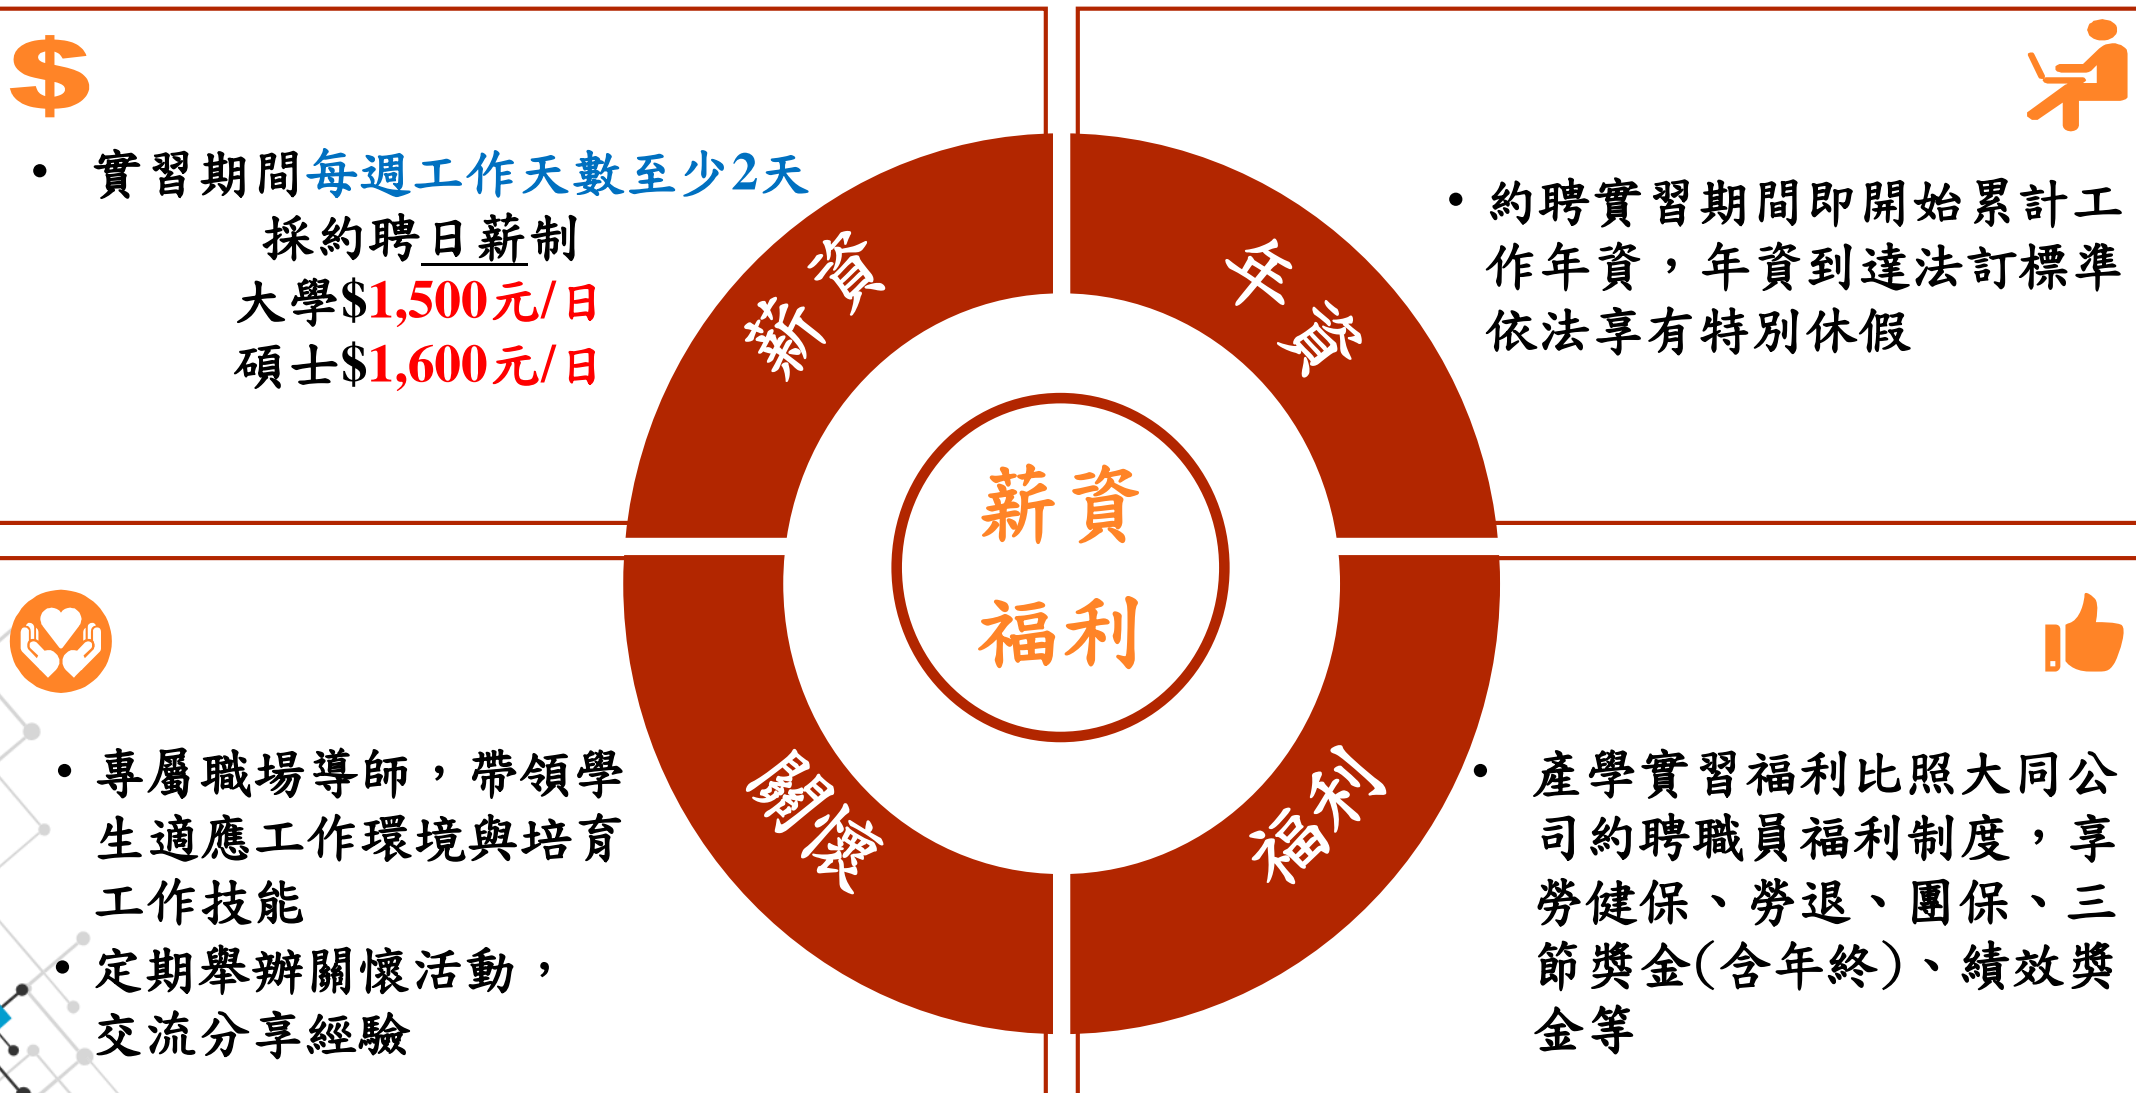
$

• 實習期間每週工作天數至少2天
採約聘日薪制
大學$1,500元/日
碩士$1,600元/日

• 約聘實習期間即開始累計工作年資，年資到達法訂標準依法享有特別休假

薪資

年資

薪資
福利

關懷

福利

• 專屬職場導師，帶領學生適應工作環境與培育工作技能
• 定期舉辦關懷活動，交流分享經驗

• 產學實習福利比照大同公司約聘職員福利制度，享勞健保、勞退、團保、三節獎金(含年終)、績效獎金等